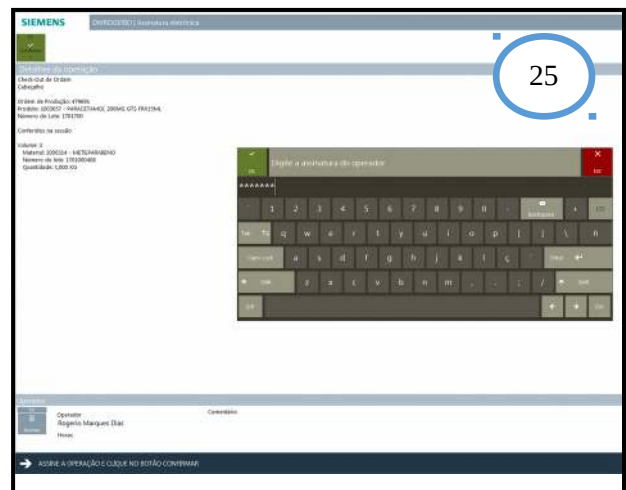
SIEMENS

OWRDD010 | Assinatura eletrônica

Detalhes da operação

Check-Out de Ordem
Cabeçalho

Ordem de Produção: 479606
Produto: 1003057 - PARACETAMOL 200MG GTS FR015ML
Número de Lote: 1781700

Conferido na sessão

Volume: 1
Material: 1000314 - METABISSULFITO
Número de lote: 1701000400
Quantidade: 1,000 KG

25

OK

Digite a assinatura do operador

Esc

*******

` 1 2 3 4 5 6 7 8 9 0 - = Backspace + Esc

Tab q w e r t y u i o p ´ [ ] \

Caps Lock a s d f g h j k l ç ~ Enter

Shift z x c v b n m , . ; / Shift

Ctrl

Operador

Operador
Rogerio Marques Dias

Comentário

Senha

ASSINE A OPERAÇÃO E CLIQUE NO BOTÃO CONFIRMAR